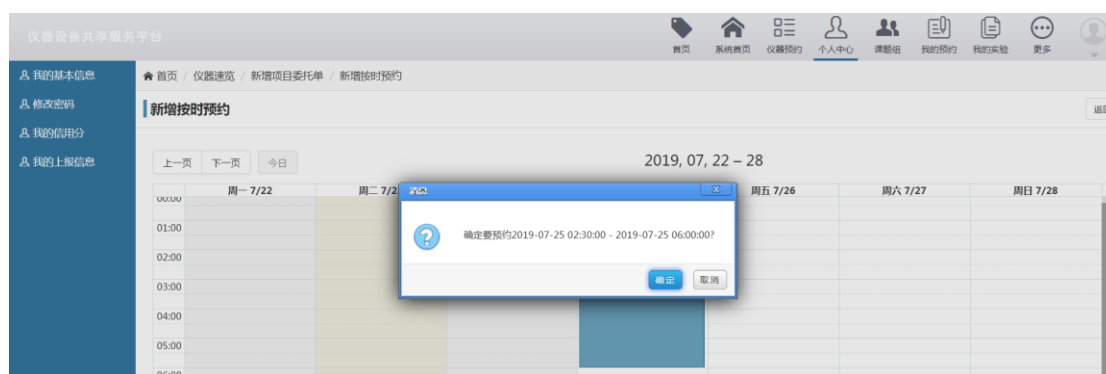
仪器设备共享服务平台

首页 系统首页 仪器预约 个人中心 课题组 我的预约 我的实验 更多

我的基本信息
修改密码
我的信用分
我的上报信息

首页 / 仪器速览 / 新增项目委托单 / 新增按时预约

新增按时预约

返

上一页 下一页 今日

2019, 07, 22 – 28

| | 周一 7/22 | 周二 7/2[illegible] | | | 周五 7/26 | 周六 7/27 | 周日 7/28 |
|---|---|---|---|---|---|---|---|
| 00:00 | | | | | | | |
| 01:00 | | | | | | | |
| 02:00 | | | | | | | |
| 03:00 | | | | | | | |
| 04:00 | | | | | | | |
| 05:00 | | | | | | | |
| 06:00 | | | | | | | |

消息

确定要预约2019-07-25 02:30:00 - 2019-07-25 06:00:00?

确定 取消